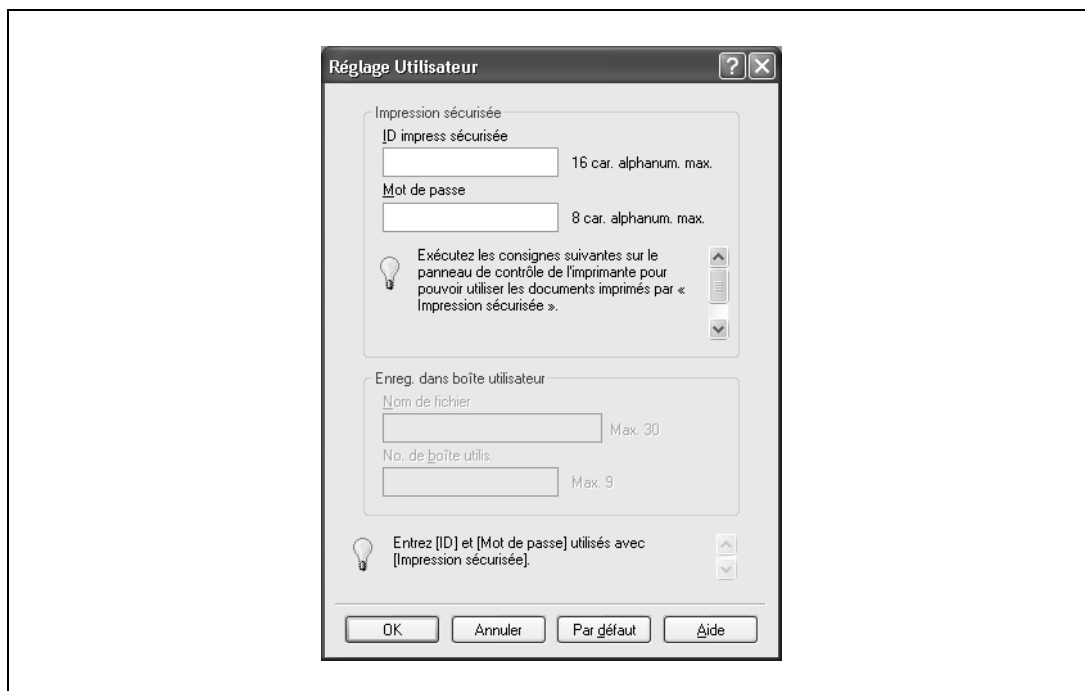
Réglage Utilisateur

Impression sécurisée

ID impress sécurisée

16 car. alphanum. max.

Mot de passe

8 car. alphanum. max.

Exécutez les consignes suivantes sur le panneau de contrôle de l'imprimante pour pouvoir utiliser les documents imprimés par « Impression sécurisée ».

Enreg. dans boîte utilisateur

Nom de fichier

Max. 30

No. de boîte utilis.

Max. 9

Entrez [ID] et [Mot de passe] utilisés avec [Impression sécurisée].

OK

Annuler

Par défaut

Aide